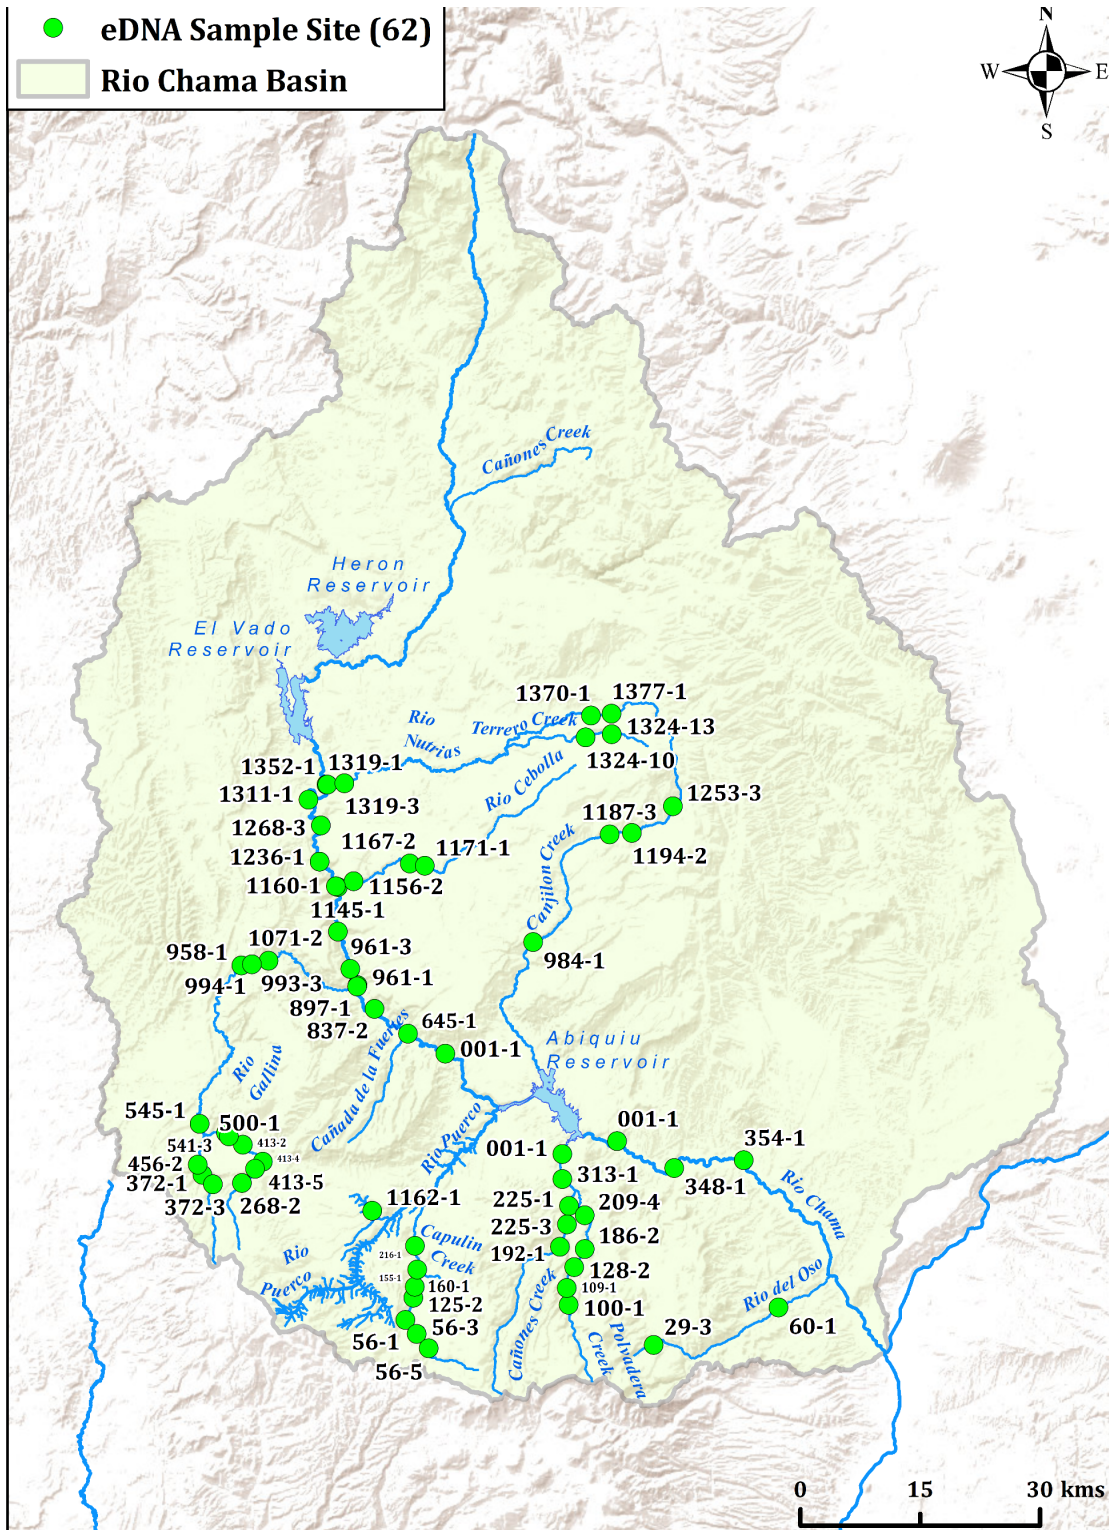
eDNA Sample Site (62)
Rio Chama Basin

N
W
E
S

Cañones Creek
Heron Reservoir
El Vado Reservoir
Rio Nutrias
Terrero Creek
Rio Cebolla
Canjilon Creek
Abiquiu Reservoir
Rio Gallina
Cañada de la Fuentes
Rio Puerco
Capulin Creek
Rio Puerco
Cañones Creek
Polvadera Creek
Rio del Oso
Rio Chama

1370-1
1377-1
1324-13
1324-10
1253-3
1187-3
1194-2
1352-1
1319-1
1311-1
1319-3
1268-3
1167-2
1171-1
1236-1
1160-1
1156-2
1145-1
1071-2
958-1
961-3
994-1
993-3
961-1
984-1
897-1
837-2
645-1
001-1
545-1
500-1
541-3
413-2
413-4
456-2
413-5
372-1
372-3
268-2
001-1
001-1
354-1
313-1
348-1
1162-1
225-1
209-4
225-3
186-2
192-1
216-1
155-1
128-2
160-1
109-1
125-2
100-1
56-3
29-3
60-1
56-1
56-5

0
15
30 kms